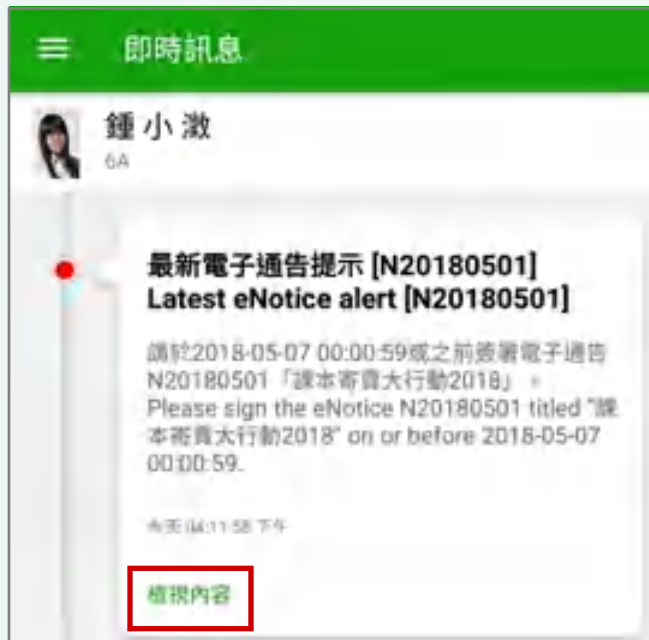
即時訊息

鍾小澂
6A

最新電子通告提示 [N20180501]
Latest eNotice alert [N20180501]

請於2018-05-07 00:00:59或之前簽署電子通告N20180501「課本寄賣大行動2018」。
Please sign the eNotice N20180501 titled "課本寄賣大行動2018" on or before 2018-05-07 00:00:59.

今天 (a)11:58 下午

檢視內容